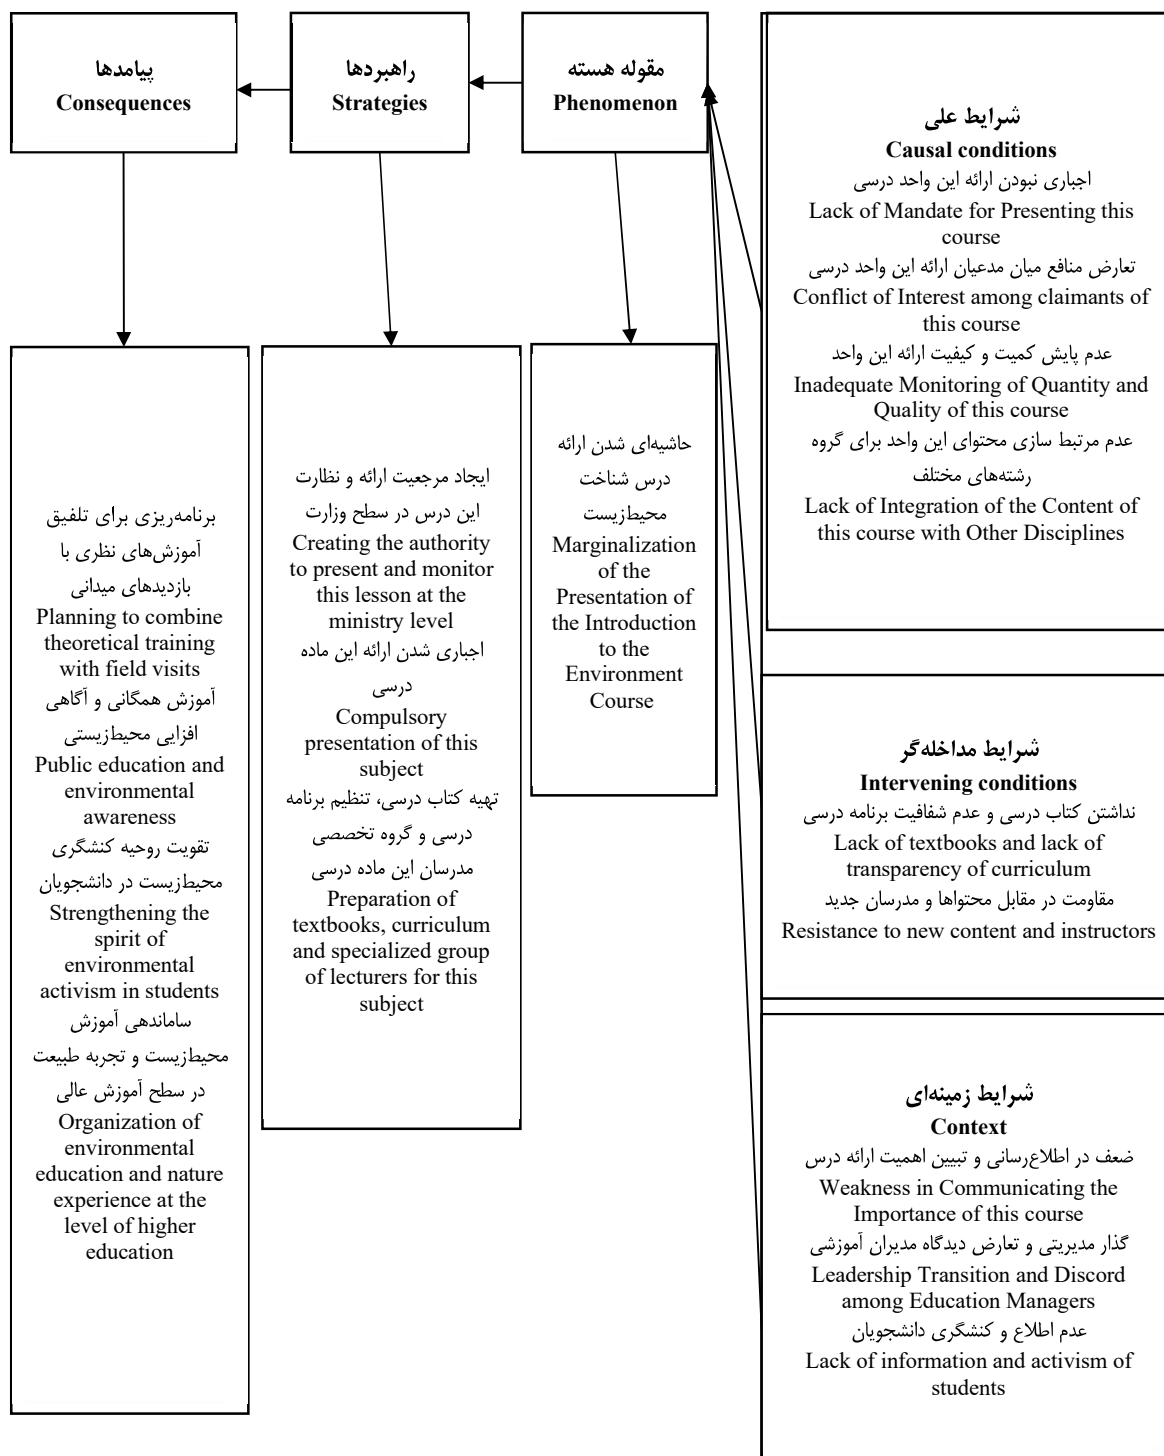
پیامدها
Consequences

راهبردها
Strategies

مقوله هسته
Phenomenon

شرایط علی
Causal conditions
اجباری نبودن ارائه این واحد درسی
Lack of Mandate for Presenting this course
تعارض منافع میان مدعیان ارائه این واحد درسی
Conflict of Interest among claimants of this course
عدم پایش کمیت و کیفیت ارائه این واحد
Inadequate Monitoring of Quantity and Quality of this course
عدم مرتبط سازی محتوای این واحد برای گروه رشته‌های مختلف
Lack of Integration of the Content of this course with Other Disciplines

برنامه‌ریزی برای تلفیق آموزش‌های نظری با بازدیدهای میدانی
Planning to combine theoretical training with field visits
آموزش همگانی و آگاهی افزایی محیطزیستی
Public education and environmental awareness
تقویت روحیه کنشگری محیطزیست در دانشجویان
Strengthening the spirit of environmental activism in students
ساماندهی آموزش محیطزیست و تجربه طبیعت در سطح آموزش عالی
Organization of environmental education and nature experience at the level of higher education

ایجاد مرجعیت ارائه و نظارت این درس در سطح وزارت
Creating the authority to present and monitor this lesson at the ministry level
اجباری شدن ارائه این ماده درسی
Compulsory presentation of this subject
تهیه کتاب درسی، تنظیم برنامه درسی و گروه تخصصی مدرسان این ماده درسی
Preparation of textbooks, curriculum and specialized group of lecturers for this subject

حاشیه‌ای شدن ارائه درس شناخت محیطزیست
Marginalization of the Presentation of the Introduction to the Environment Course

شرایط مداخله‌گر
Intervening conditions
نداشتن کتاب درسی و عدم شفافیت برنامه درسی
Lack of textbooks and lack of transparency of curriculum
مقاومت در مقابل محتواها و مدرسان جدید
Resistance to new content and instructors

شرایط زمینه‌ای
Context
ضعف در اطلاع‌رسانی و تبیین اهمیت ارائه درس
Weakness in Communicating the Importance of this course
گذار مدیریتی و تعارض دیدگاه مدیران آموزشی
Leadership Transition and Discord among Education Managers
عدم اطلاع و کنشگری دانشجویان
Lack of information and activism of students